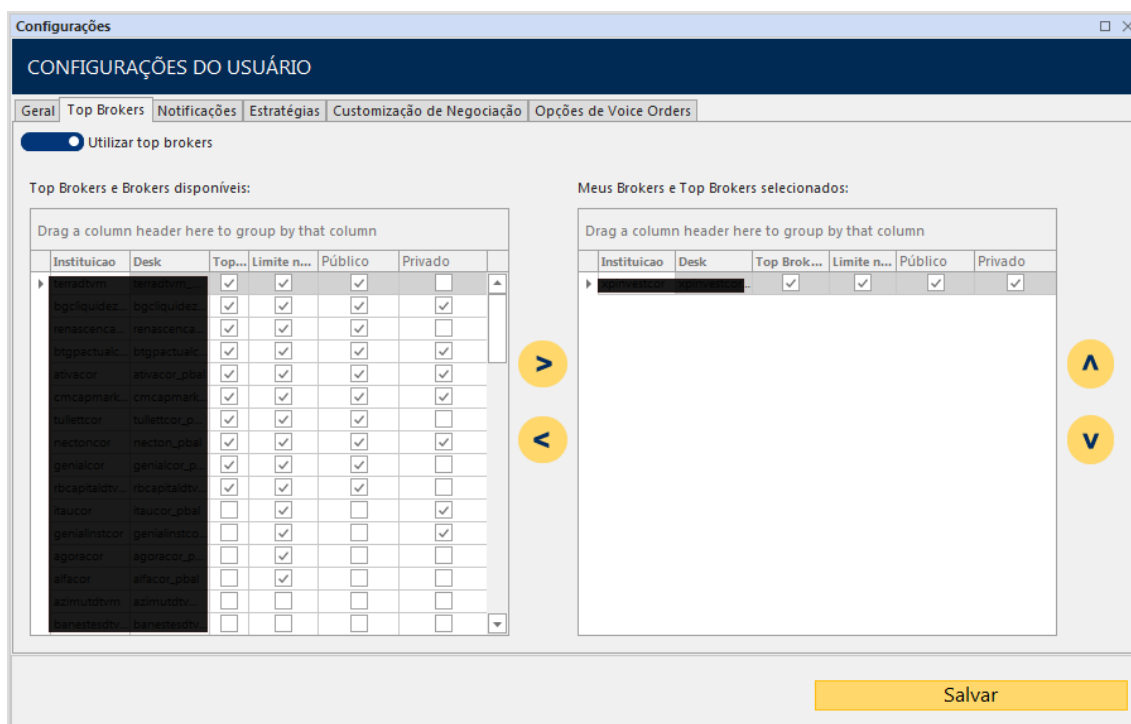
Configurações

CONFIGURAÇÕES DO USUÁRIO

Geral | Top Brokers | Notificações | Estratégias | Customização de Negociação | Opções de Voice Orders

Utilizar top brokers

Top Brokers e Brokers disponíveis:

Drag a column header here to group by that column

| Instituicao | Desk | Top... | Limite n... | Público | Privado |
|---|---|---|---|---|---|
| terradtvm | terradtvm_... | ✓ | ✓ | ✓ | |
| bgcliquidez... | bgcliquidez... | ✓ | ✓ | ✓ | ✓ |
| renascenca... | renascenca... | ✓ | ✓ | ✓ | |
| btgpactualc... | btgpactualc... | ✓ | ✓ | ✓ | ✓ |
| ativacor | ativacor_pbal | ✓ | ✓ | ✓ | ✓ |
| cmcapmark... | cmcapmark... | ✓ | ✓ | ✓ | ✓ |
| tullettcor | tullettcor_p... | ✓ | ✓ | ✓ | |
| necton​cor | necton_pbal | ✓ | ✓ | ✓ | ✓ |
| genialcor | genialcor_p... | ✓ | ✓ | ✓ | |
| rbcapitaldtv... | rbcapitaldtv... | ✓ | ✓ | ✓ | |
| itaucor | itaucor_pbal | | ✓ | | ✓ |
| genialinstcor | genialinstcor... | | ✓ | | ✓ |
| agoracor | agoracor_p... | | ✓ | | |
| alfacor | alfacor_pbal | | ✓ | | |
| azimutdtvm | azimutdtv... | | | | |
| banestesdtv... | banestesdtv... | | | | |

Meus Brokers e Top Brokers selecionados:

Drag a column header here to group by that column

| Instituicao | Desk | Top Brok... | Limite n... | Público | Privado |
|---|---|---|---|---|---|
| xpinvestcor | xpinvestcor... | ✓ | ✓ | ✓ | ✓ |

>
<
^
v

Salvar